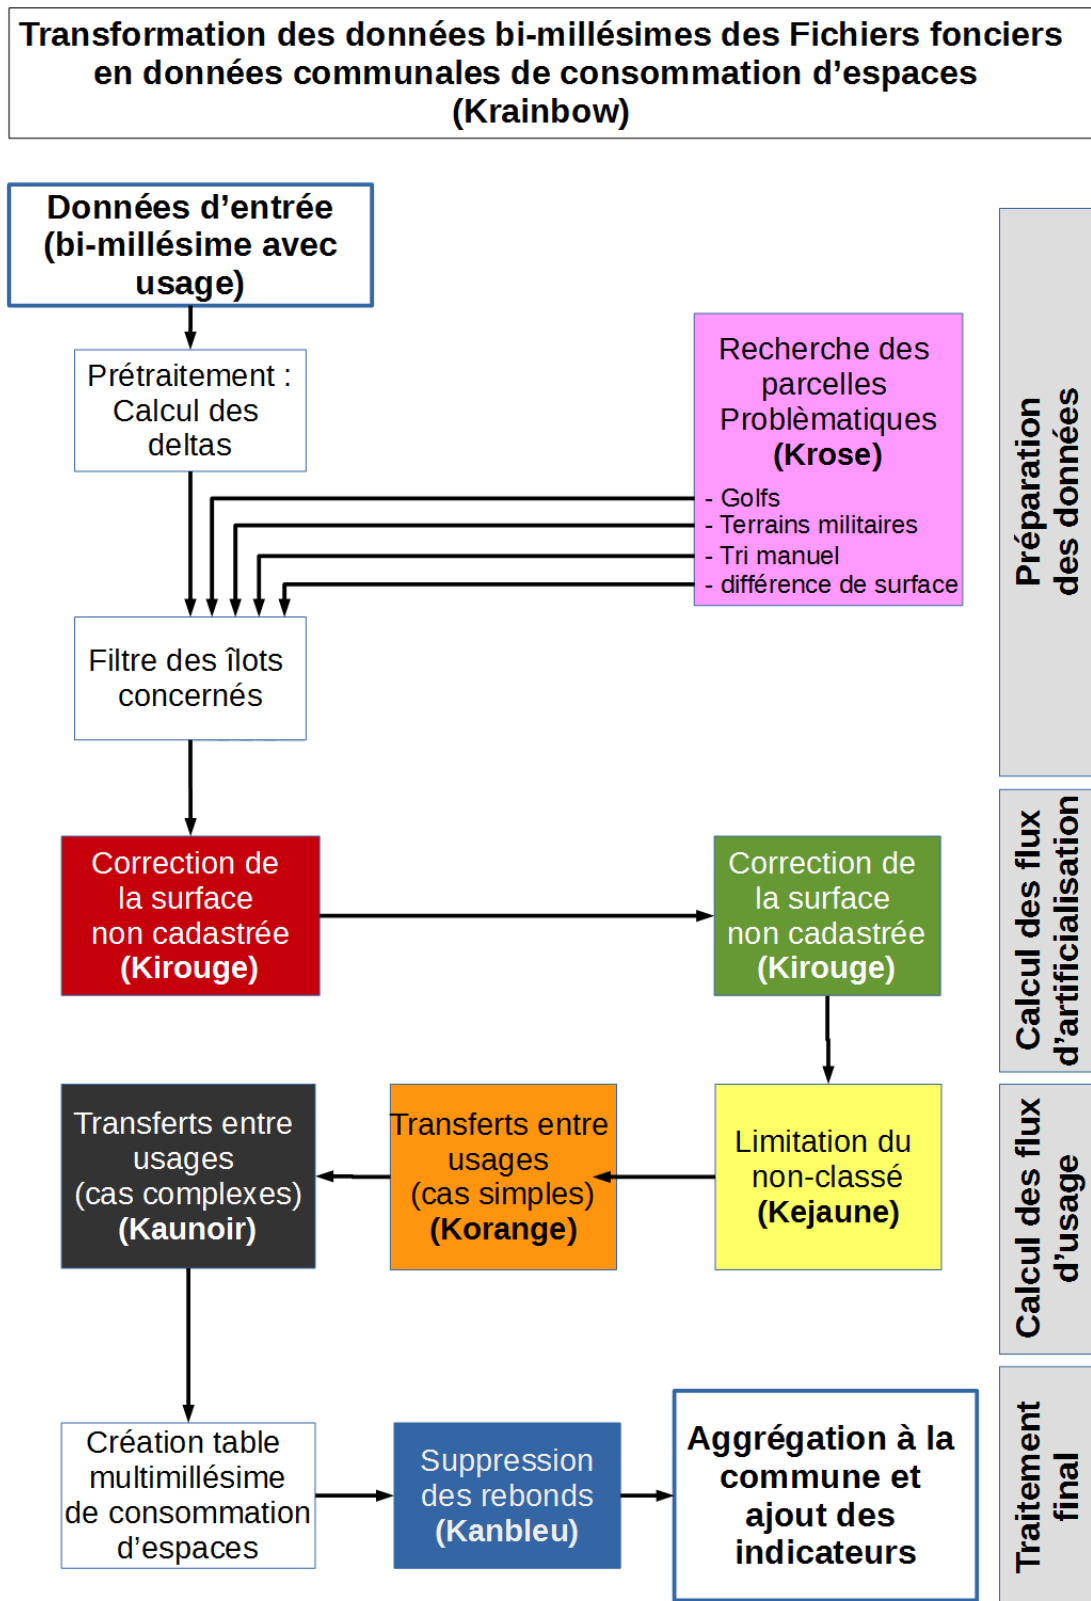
Transformation des données bi-millésimes des Fichiers fonciers en données communales de consommation d’espaces (Krainbow)

Données d’entrée (bi-millésime avec usage)

Prétraitement : Calcul des deltas

Recherche des parcelles Problèmatiques (Krose)
- Golfs
- Terrains militaires
- Tri manuel
- différence de surface

Préparation des données

Filtre des îlots concernés

Correction de la surface non cadastrée (Kirouge)

Correction de la surface non cadastrée (Kirouge)

Calcul des flux d’artificialisation

Transferts entre usages (cas complexes) (Kaunoir)

Transferts entre usages (cas simples) (Korange)

Limitation du non-classé (Kejaune)

Calcul des flux d’usage

Création table multimillésime de consommation d’espaces

Suppression des rebonds (Kanbleu)

Aggrégation à la commune et ajout des indicateurs

Traitement final